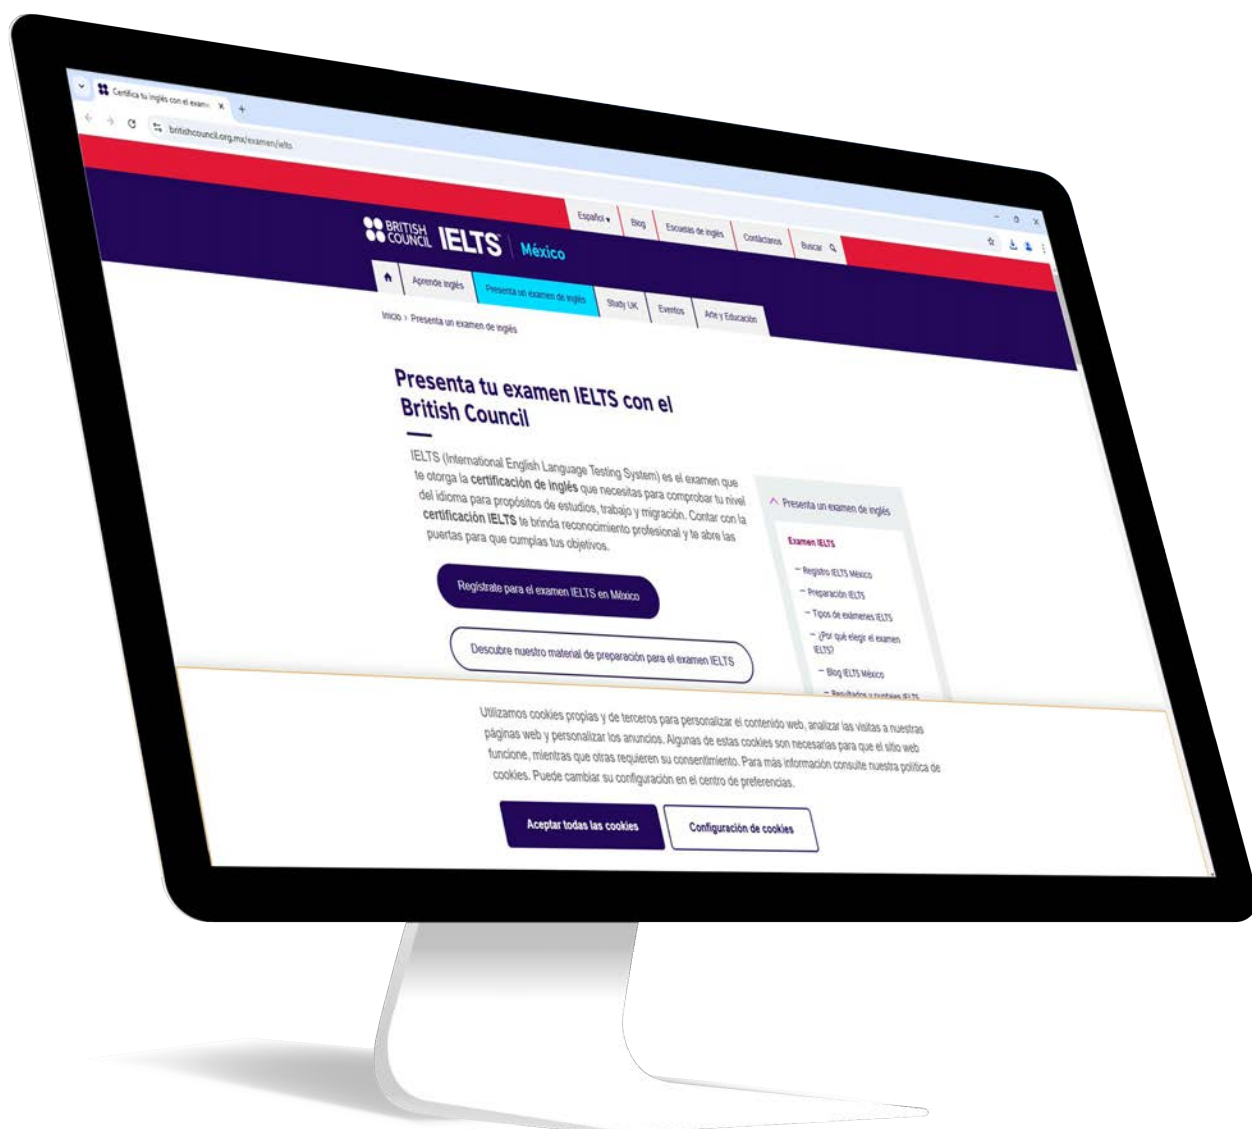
Certifica tu inglés con el exam ×
+
britishcouncil.org.mx/examen/ielts

BRITISH COUNCIL IELTS México

Español ▾ Blog Escuelas de inglés Contáctanos Buscar

Aprende inglés Presenta un examen de inglés Study UK Eventos Arte y Educación

Inicio › Presenta un examen de inglés

Presenta tu examen IELTS con el British Council

IELTS (International English Language Testing System) es el examen que te otorga la **certificación de inglés** que necesitas para comprobar tu nivel del idioma para propósitos de estudios, trabajo y migración. Contar con la **certificación IELTS** te brinda reconocimiento profesional y te abre las puertas para que cumplas tus objetivos.

Regístrate para el examen IELTS en México

Descubre nuestro material de preparación para el examen IELTS

Presenta un examen de inglés
Examen IELTS
– Registro IELTS México
– Preparación IELTS
– Tipos de exámenes IELTS
– ¿Por qué elegir el examen IELTS?
– Blog IELTS México
– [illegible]

Utilizamos cookies propias y de terceros para personalizar el contenido web, analizar las visitas a nuestras páginas web y personalizar los anuncios. Algunas de estas cookies son necesarias para que el sitio web funcione, mientras que otras requieren su consentimiento. Para más información consulte nuestra política de cookies. Puede cambiar su configuración en el centro de preferencias.

Aceptar todas las cookies
Configuración de cookies